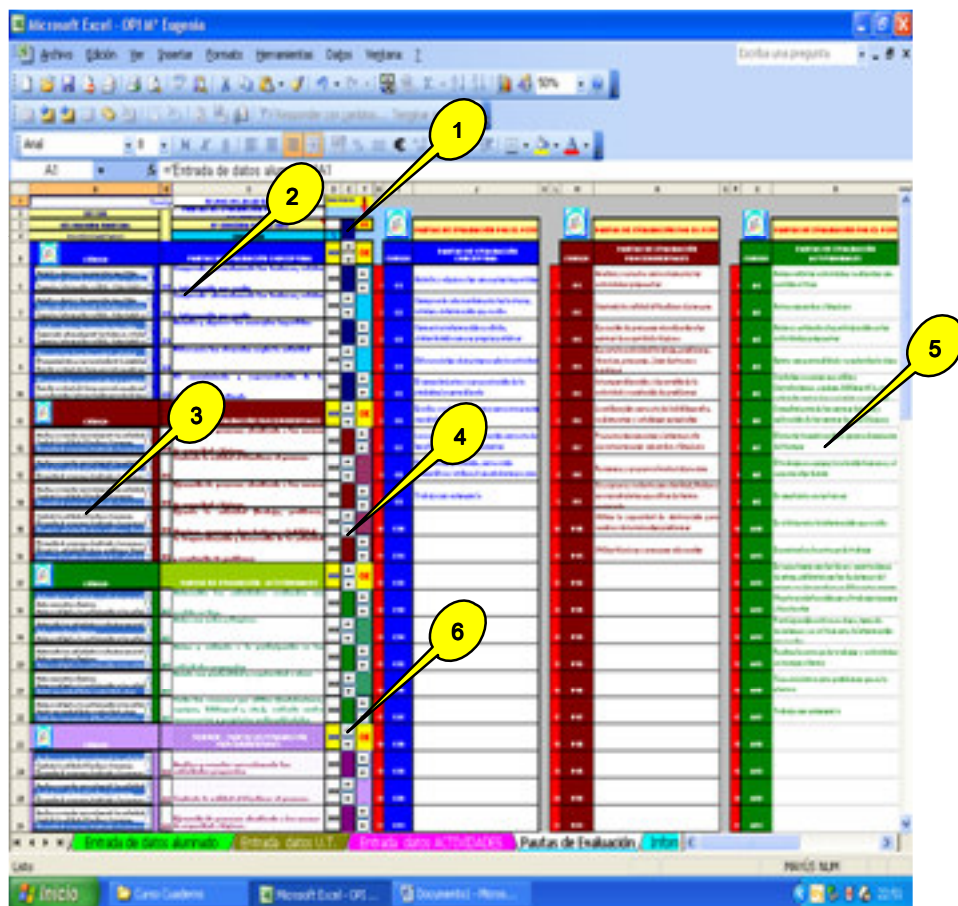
Microsoft Excel - OPI Mª Eugenia

Archivo Edición Ver Insertar Formato Herramientas Datos Ventana ?

Escriba una pregunta

Arial

A1 = Entrada de datos alu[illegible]

1

2

3

4

5

6

Entrada de datos alumnado / Entrada datos U.T. / Entrada datos ACTIVIDADES / Pautas de Evaluación / Infor

Listo

MAYÚS NUM

Inicio

Curso Cuaderno

Microsoft Excel - OPI...

Documento1 - Micros...